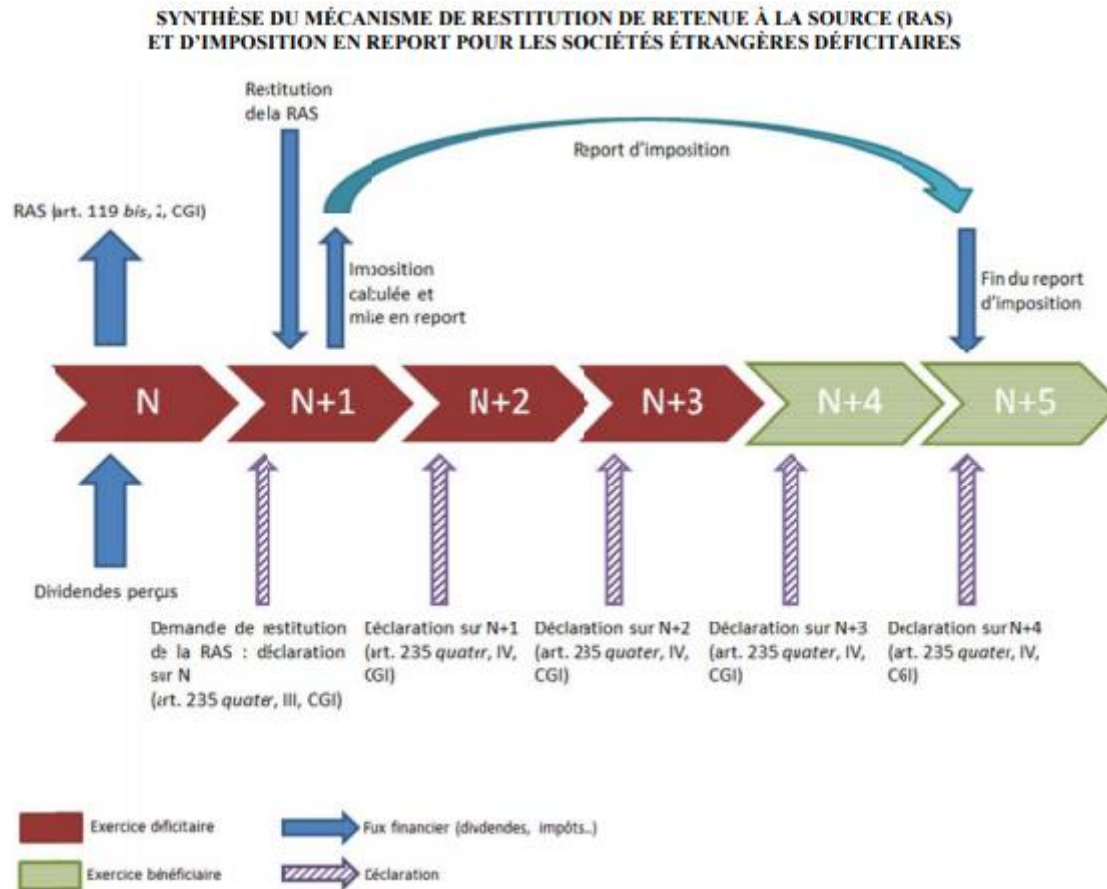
SYNTHÈSE DU MÉCANISME DE RESTITUTION DE RETENUE À LA SOURCE (RAS) ET D'IMPOSITION EN REPORT POUR LES SOCIÉTÉS ÉTRANGÈRES DÉFICITAIRES

Restitution dela RAS

Report d'imposition

RAS (art. 119 *bis*, 2, CGI)

Imposition calculée et mise en report

Fin du report d'imposition

N

N+1

N+2

N+3

N+4

N+5

Dividendes perçus

Demande de restitution de la RAS : déclaration sur N (art. 235 *quater*, III, CGI)

Déclaration sur N+1 (art. 235 *quater*, IV, CGI)

Déclaration sur N+2 (art. 235 *quater*, IV, CGI)

Déclaration sur N+3 (art. 235 *quater*, IV, CGI)

Déclaration sur N+4 (art. 235 *quater*, IV, CGI)

Exercice déficitaire

Flux financier (dividendes, impôts..)

Exercice bénéficiaire

Déclaration